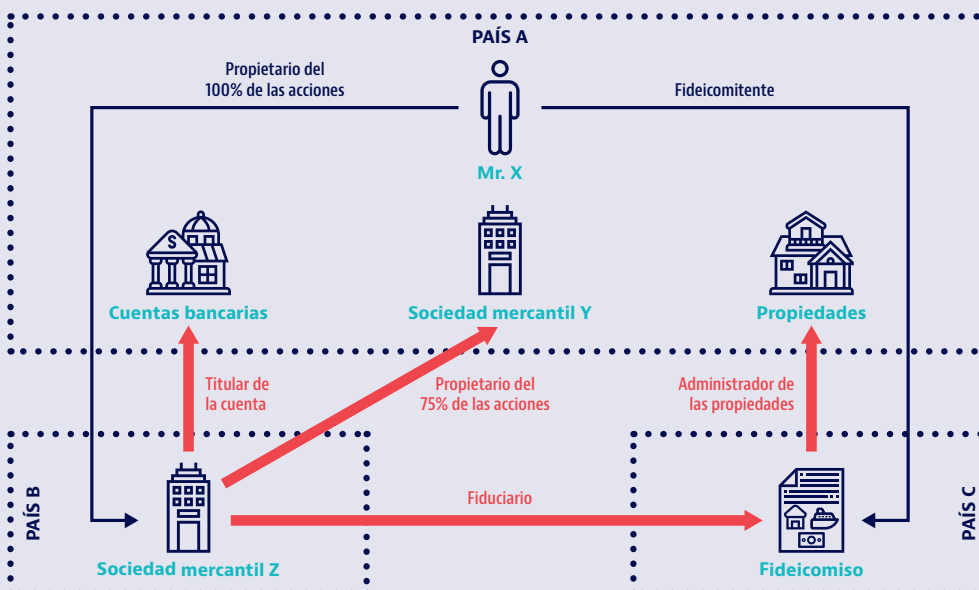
PAÍS A

Propietario del 100% de las acciones

Fideicomitente

Mr. X

Cuentas bancarias

Sociedad mercantil Y

Propiedades

Titular de la cuenta

Propietario del 75% de las acciones

Administrador de las propiedades

PAÍS B

Fiduciario

PAÍS C

Sociedad mercantil Z

Fideicomiso